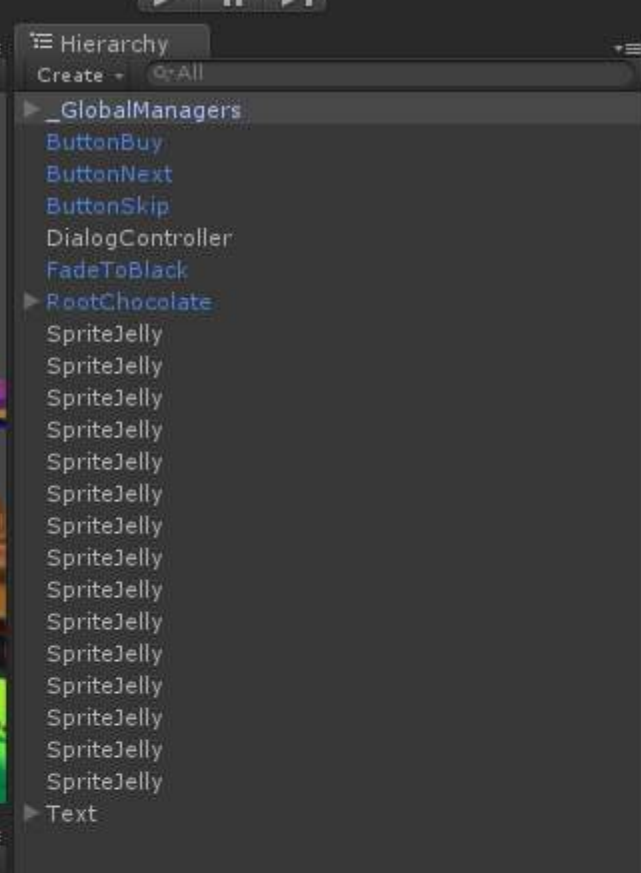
Hierarchy
Create
All
_GlobalManagers
ButtonBuy
ButtonNext
ButtonSkip
DialogController
FadeToBlack
RootChocolate
SpriteJelly
SpriteJelly
SpriteJelly
SpriteJelly
SpriteJelly
SpriteJelly
SpriteJelly
SpriteJelly
SpriteJelly
SpriteJelly
SpriteJelly
SpriteJelly
SpriteJelly
SpriteJelly
SpriteJelly
Text